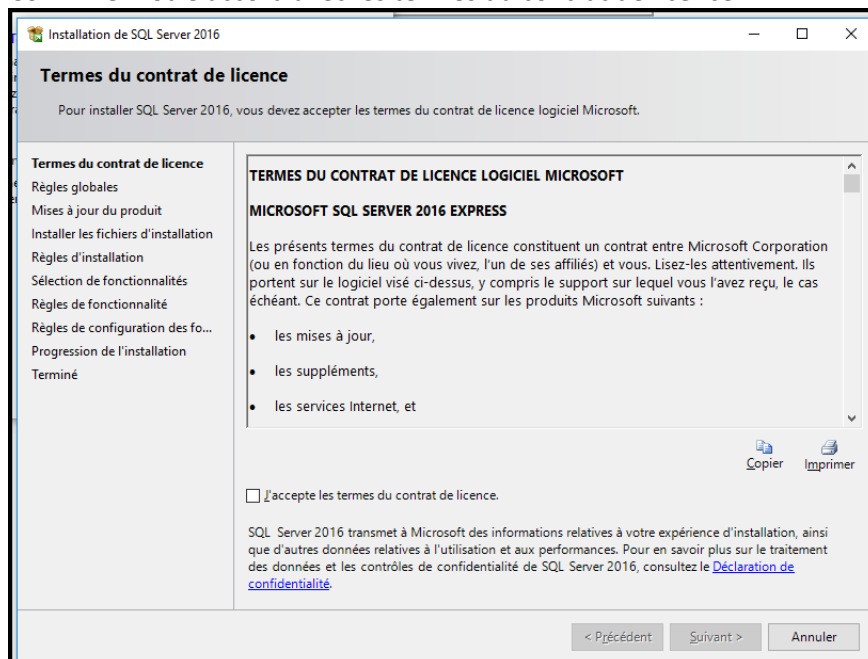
Installation de SQL Server 2016

Termes du contrat de licence

Pour installer SQL Server 2016, vous devez accepter les termes du contrat de licence logiciel Microsoft.

Termes du contrat de licence
Règles globales
Mises à jour du produit
Installer les fichiers d'installation
Règles d'installation
Sélection de fonctionnalités
Règles de fonctionnalité
Règles de configuration des fo...
Progression de l'installation
Terminé

TERMES DU CONTRAT DE LICENCE LOGICIEL MICROSOFT

MICROSOFT SQL SERVER 2016 EXPRESS

Les présents termes du contrat de licence constituent un contrat entre Microsoft Corporation (ou en fonction du lieu où vous vivez, l'un de ses affiliés) et vous. Lisez-les attentivement. Ils portent sur le logiciel visé ci-dessus, y compris le support sur lequel vous l'avez reçu, le cas échéant. Ce contrat porte également sur les produits Microsoft suivants :

• les mises à jour,

• les suppléments,

• les services Internet, et

Copier Imprimer

J'accepte les termes du contrat de licence.

SQL Server 2016 transmet à Microsoft des informations relatives à votre expérience d'installation, ainsi que d'autres données relatives à l'utilisation et aux performances. Pour en savoir plus sur le traitement des données et les contrôles de confidentialité de SQL Server 2016, consultez le Déclaration de confidentialité.

< Précédent Suivant > Annuler